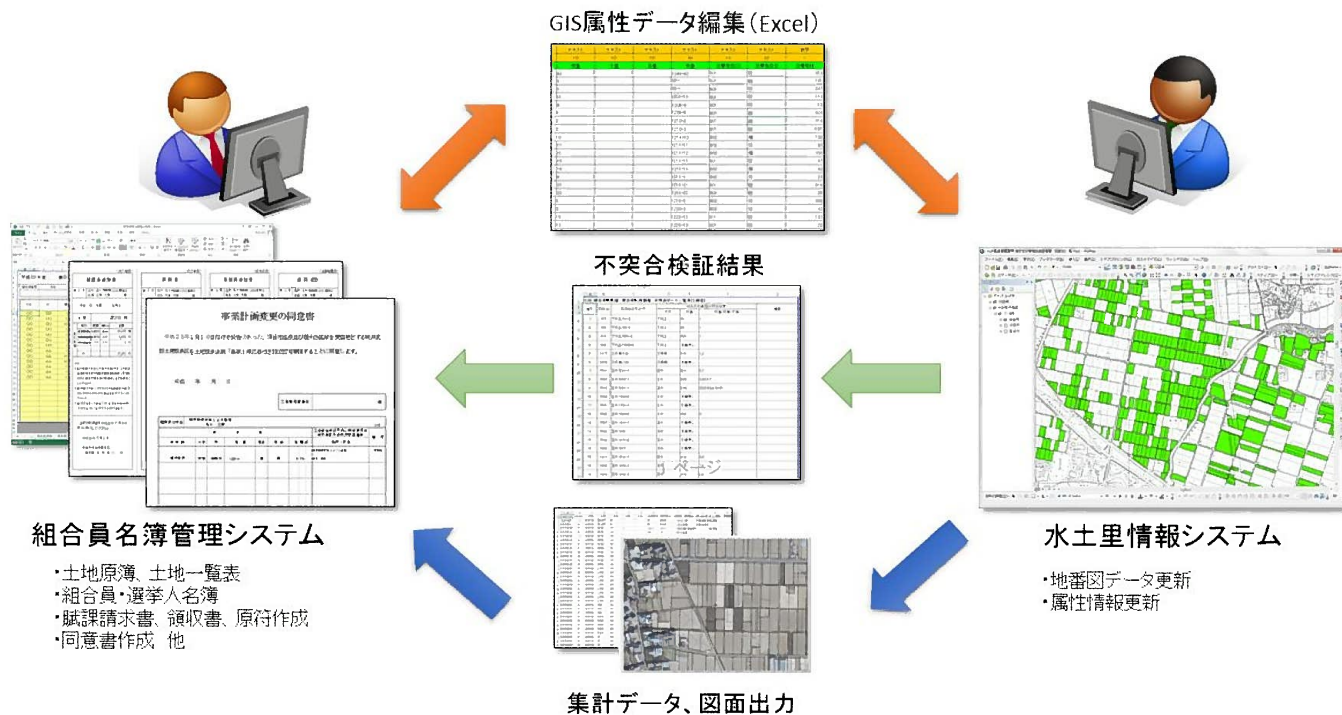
GIS属性データ編集（Excel）

不突合検証結果

事業計画変更の同意書

組合員名簿管理システム

・土地原簿、土地一覧表
・組合員・選挙人名簿
・賦課請求書、領収書、原符作成
・同意書作成 他

水土里情報システム

・地番図データ更新
・属性情報更新

集計データ、図面出力